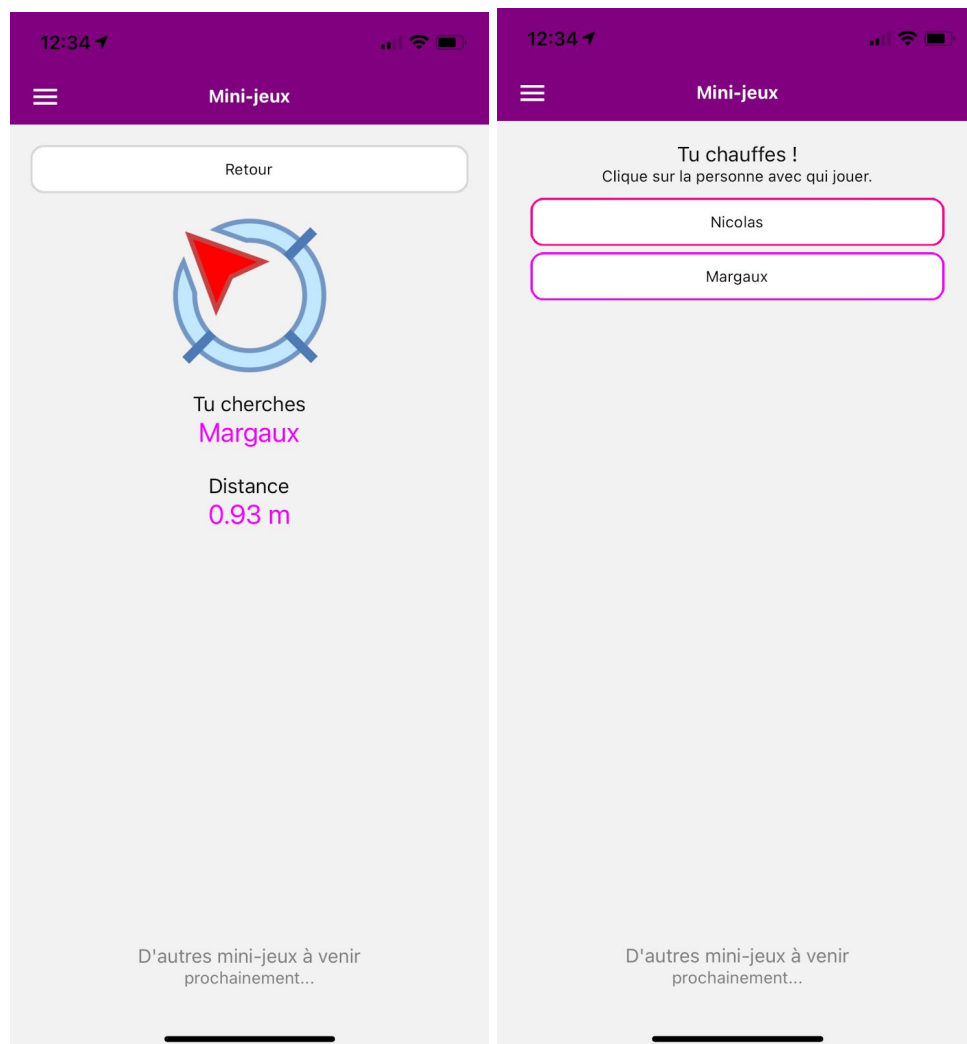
12:34

Mini-jeux

Retour

Tu cherches
Margaux

Distance
0.93 m

D'autres mini-jeux à venir
prochainement...

12:34

Mini-jeux

Tu chauffes !
Clique sur la personne avec qui jouer.

Nicolas

Margaux

D'autres mini-jeux à venir
prochainement...